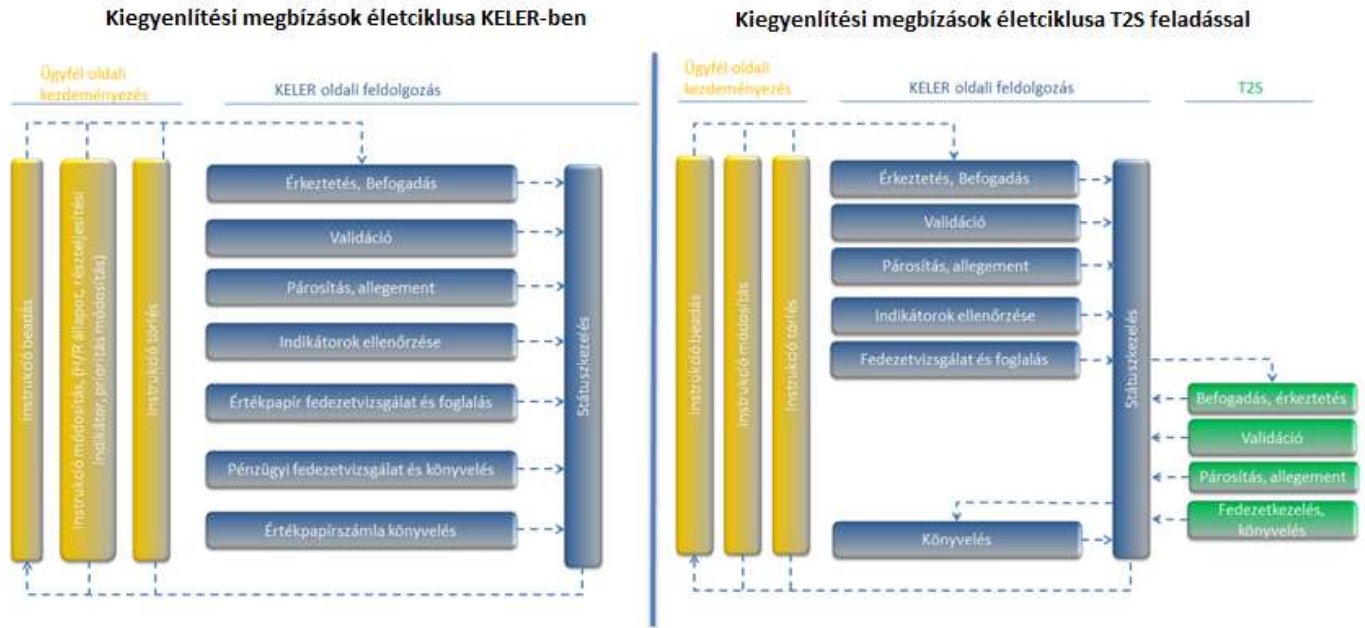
Kiegyenlítési megbízások életciklusa KELER-ben

Ügyfél oldali kezdeményezés

KELER oldali feldolgozás

Instrukció beadás

Instrukció módosítás (H/R állapot, részteljesítési indikátor, prioritás módosítás)

Instrukció törlés

Érkeztetés, Befogadás

Validáció

Párosítás, allegement

Indikátorok ellenőrzése

Értékpapír fedezetvizsgálat és foglalás

Pénzügyi fedezetvizsgálat és könyvelés

Értékpapírszámla könyvelés

Státuszkezelés

Kiegyenlítési megbízások életciklusa T2S feladással

Ügyfél oldali kezdeményezés

KELER oldali feldolgozás

T2S

Instrukció beadás

Instrukció módosítás

Instrukció törlés

Érkeztetés, Befogadás

Validáció

Párosítás, allegement

Indikátorok ellenőrzése

Fedezetvizsgálat és foglalás

Könyvelés

Státuszkezelés

Befogadás, érkeztetés

Validáció

Párosítás, allegement

Fedezetkezelés, könyvelés